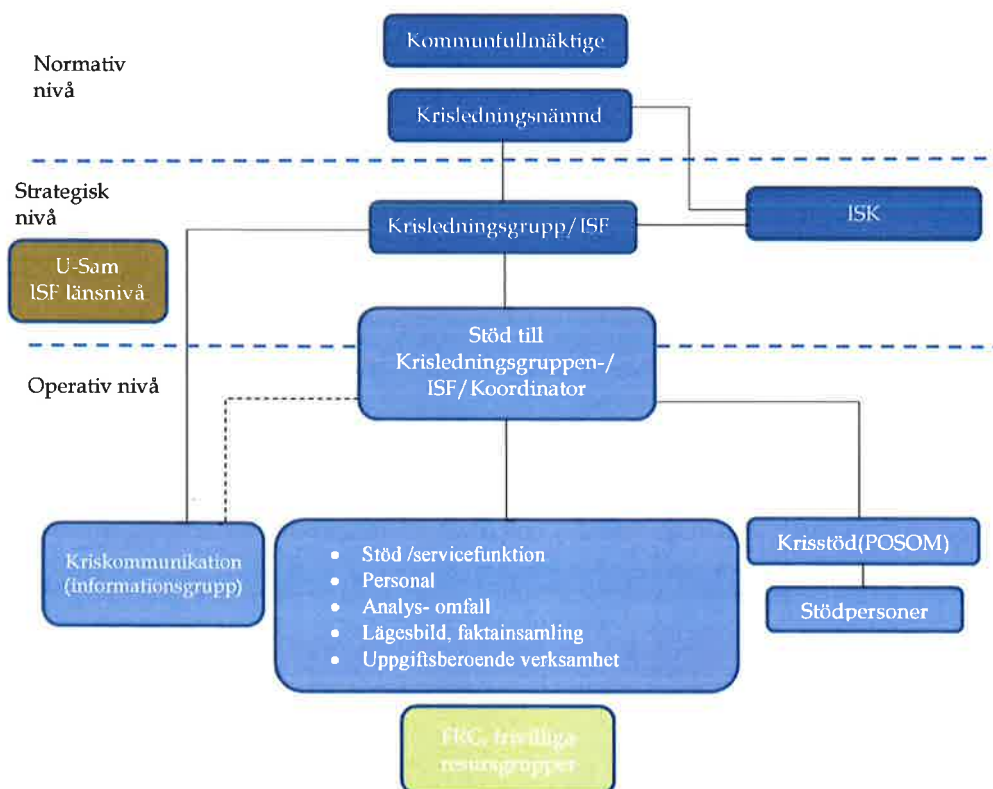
Kommunfullmäktige

Normativ nivå

Krisledningsnämnd

Strategisk nivå

Krisledningsgrupp/ ISF

ISK

U-Sam ISF länsnivå

Stöd till Krisledningsgruppen-/ ISF/ Koordinator

Operativ nivå

Kriskommunikation (informationsgrupp)

- Stöd /servicefunktion
- Personal
- Analys- omfall
- Lägesbild, faktainsamling
- Uppgiftsberoende verksamhet

Krisstöd(POSOM)

Stödpersoner

FRG, frivilliga resursgrupper